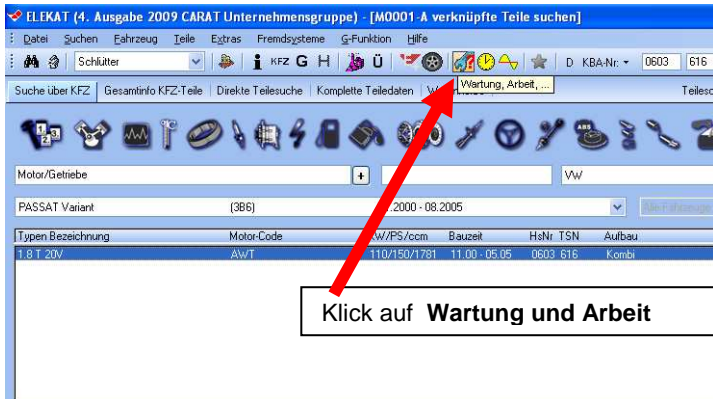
ELEKAT (4. Ausgabe 2009 CARAT Unternehmensgruppe) - [M0001-A verknüpfte Teile suchen]

Datei Suchen Fahrzeug Teile Extras Fremdsysteme G-Funktion Hilfe

Schlütter

KFZ G H Ü

Wartung, Arbeit, ...

D KBA-Nr. 0603 616

Suche über KFZ | Gesamtinfo KFZ-Teile | Direkte Teilesuche | Komplette Teiledaten | W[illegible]

Teilesc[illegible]

Motor/Getriebe

VW

PASSAT Variant (3B6) 2000 - 08.2005

Alle Fahrzeuge

| Typen Bezeichnung | Motor-Code | KW/PS/ccm | Bauzeit | HsNr | TSN | Aufbau |
|---|---|---|---|---|---|---|
| 1.8 T 20V | AWT | 110/150/1781 | 11.00 - 05.05 | 0603 | 616 | Kombi |

Klick auf **Wartung und Arbeit**